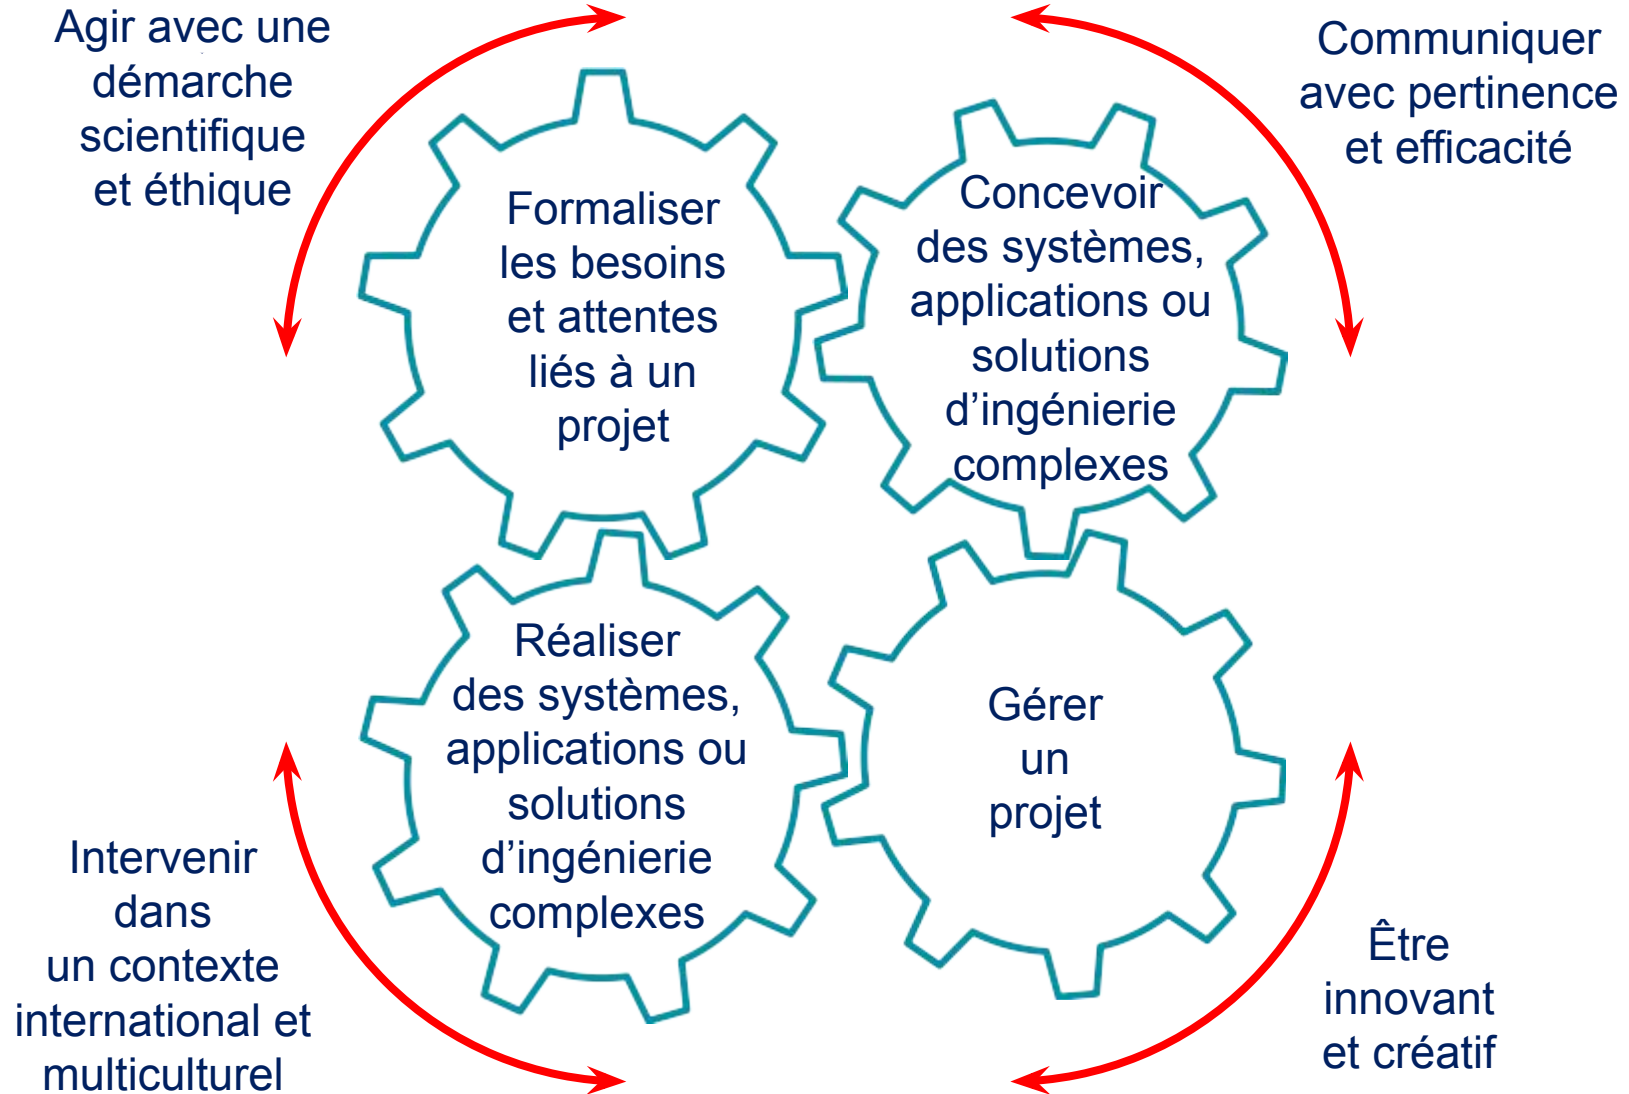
Agir avec une démarche scientifique et éthique

Communiquer avec pertinence et efficacité

Formaliser les besoins et attentes liés à un projet

Concevoir des systèmes, applications ou solutions d'ingénierie complexes

Réaliser des systèmes, applications ou solutions d'ingénierie complexes

Gérer un projet

Intervenir dans un contexte international et multiculturel

Être innovant et créatif